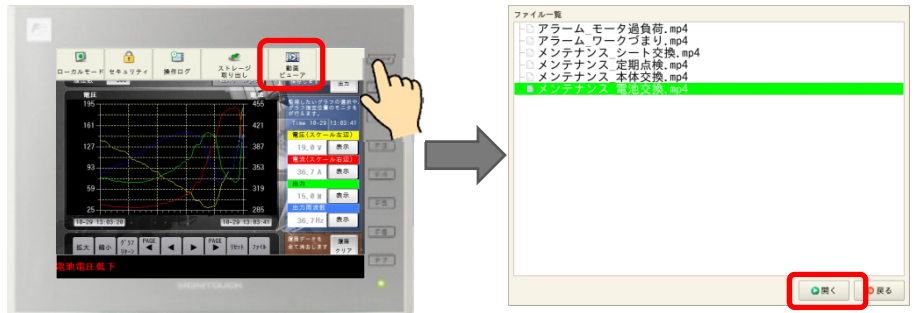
ローカルモード
セキュリティ
操作ログ
ストレージ取り出し
動画ビューア
電圧
195
161
127
93
59
25
455
421
387
353
319
285
出力
10-29 13:03:20
10-29 13:03:41
拡大
縮小
PAGE
PAGE
リセット
ファイル
選択したいグラフの選択やグラフ指定位置のモニタをが行えます。
Time 10-29 13:03:41
電圧(スケール左説)
19.0 V
表示
電流(スケール右説)
36.7 A
表示
出力
15.0 W
表示
出力周波数
36.7 Hz
表示
履歴データを全て削除します。
履歴クリア
電池電圧低下

ファイル一覧
アラーム_モータ過負荷.mp4
アラーム_ワークづまり.mp4
メンテナンス_シート交換.mp4
メンテナンス_定期点検.mp4
メンテナンス_本体交換.mp4
メンテナンス_電池交換.mp4
開く
戻る